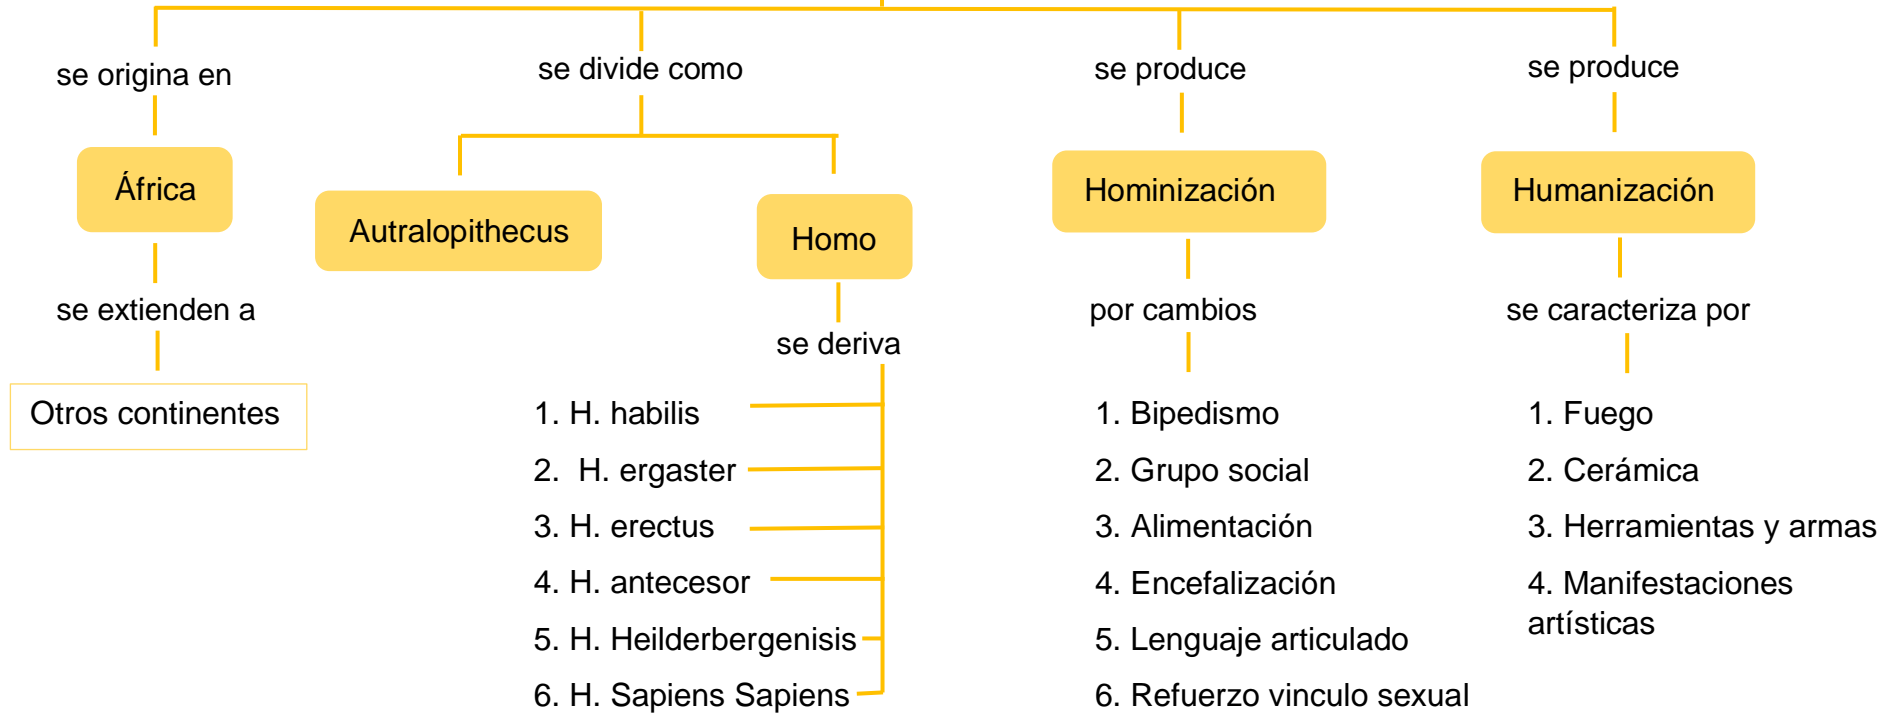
se origina en

África

se extienden a

Otros continentes

se divide como

Autralopithecus

Homo

se deriva

1. H. habilis
2. H. ergaster
3. H. erectus
4. H. antecesor
5. H. Heilderbergenisis
6. H. Sapiens Sapiens

se produce

Hominización

por cambios

1. Bipedismo
2. Grupo social
3. Alimentación
4. Encefalización
5. Lenguaje articulado
6. Refuerzo vinculo sexual

se produce

Humanización

se caracteriza por

1. Fuego
2. Cerámica
3. Herramientas y armas
4. Manifestaciones artísticas